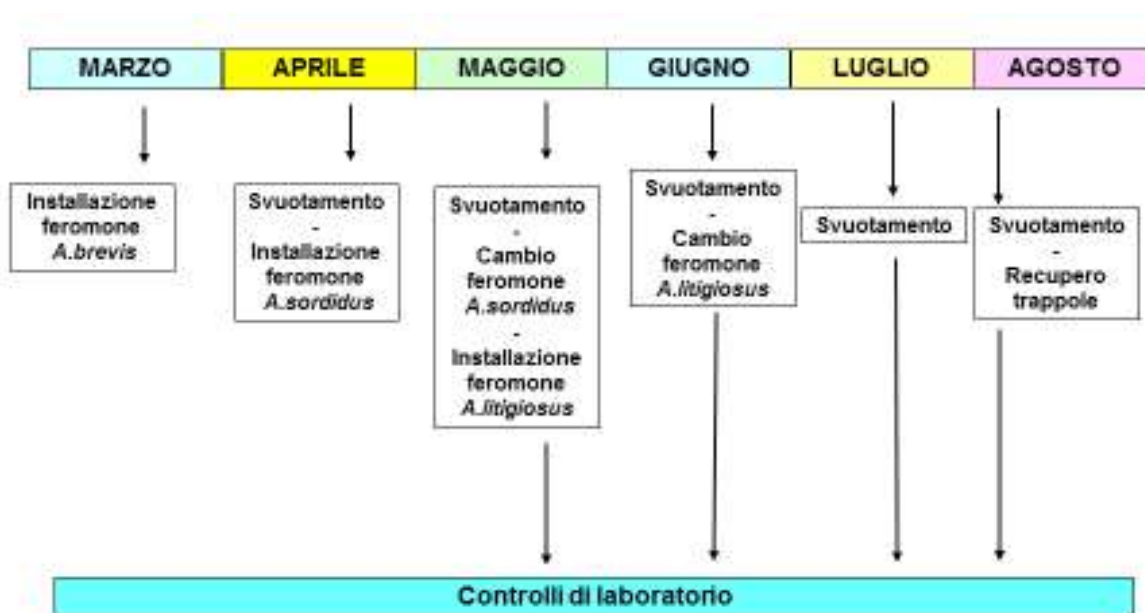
MARZO APRILE MAGGIO GIUGNO LUGLIO AGOSTO

Installazione feromone *A.brevis*

Svuotamento - Installazione feromone *A.sordidus*

Svuotamento - Cambio feromone *A.sordidus* - Installazione feromone *A.litigiosus*

Svuotamento - Cambio feromone *A.litigiosus*

Svuotamento

Svuotamento - Recupero trappole

Controlli di laboratorio